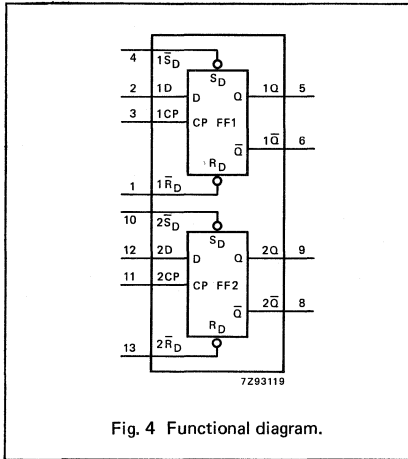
4 $1\bar{S}_D$ $S_D$
2 1D D Q 1Q 5
3 1CP CP FF1
$\bar{Q}$ $1\bar{Q}$ 6
$R_D$
1 $1\bar{R}_D$

10 $2\bar{S}_D$ $S_D$
12 2D D Q 2Q 9
11 2CP CP FF2
$\bar{Q}$ $2\bar{Q}$ 8
$R_D$
13 $2\bar{R}_D$

7Z93119

Fig. 4 Functional diagram.